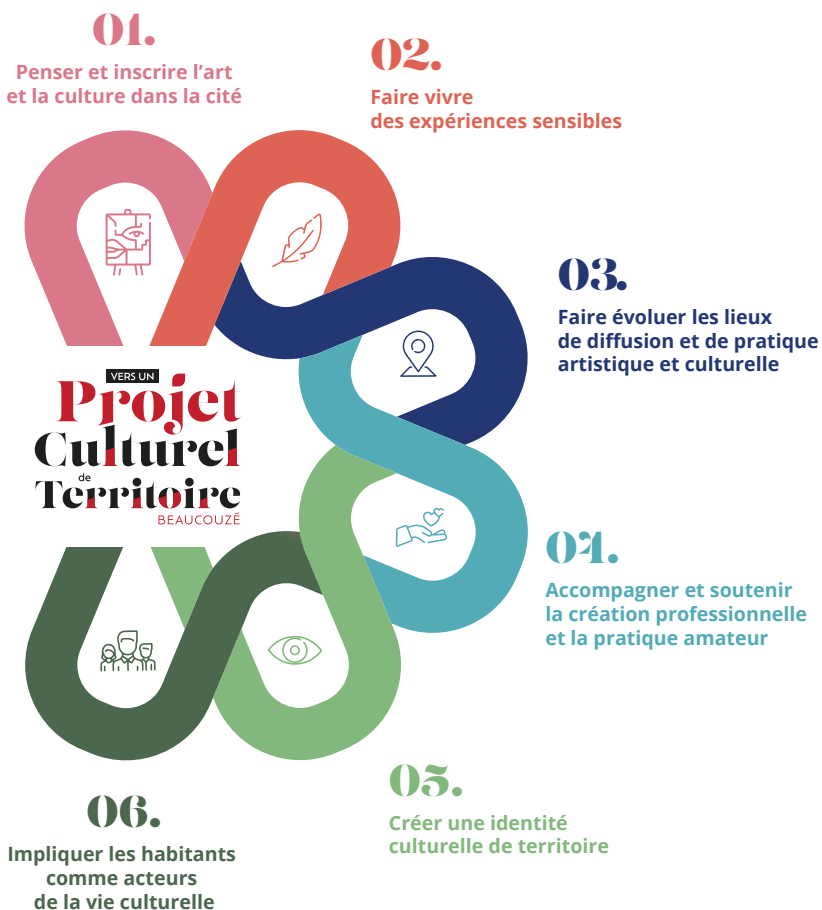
01.
Penser et inscrire l'art et la culture dans la cité

02.
Faire vivre des expériences sensibles

03.
Faire évoluer les lieux de diffusion et de pratique artistique et culturelle

VERS UN
Projet Culturel de Territoire
BEAUCOUZÉ

04.
Accompagner et soutenir la création professionnelle et la pratique amateur

05.
Créer une identité culturelle de territoire

06.
Impliquer les habitants comme acteurs de la vie culturelle